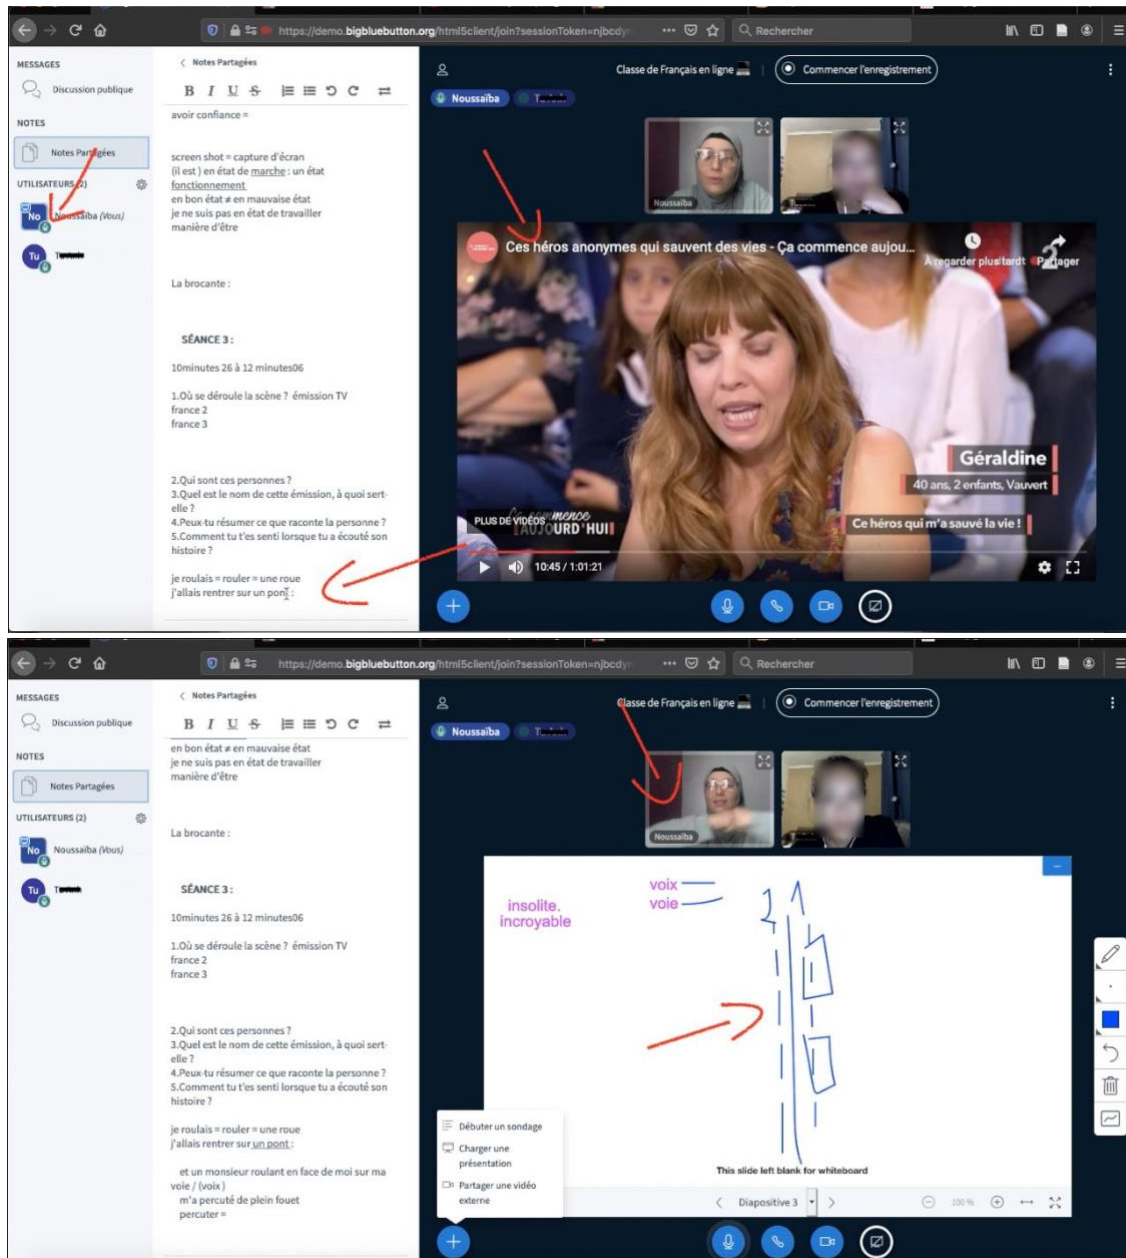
https://demo.bigbluebutton.org/html5client/join?sessionToken=njbcdy
Rechercher

MESSAGES
Discussion publique
NOTES
Notes Partagées
UTILISATEURS (2)
No Noussaïba (Vous)
Tu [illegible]

Notes Partagées
B I U S

avoir confiance =

screen shot = capture d'écran
(il est ) en état de marche : un état fonctionnement
en bon état ≠ en mauvaise état
je ne suis pas en état de travailler
manière d'être

La brocante :

SÉANCE 3 :

10minutes 26 à 12 minutes06

1.Où se déroule la scène ? émission TV
france 2
france 3

2.Qui sont ces personnes ?
3.Quel est le nom de cette émission, à quoi sert-elle ?
4.Peux-tu résumer ce que raconte la personne ?
5.Comment tu t'es senti lorsque tu a écouté son histoire ?

je roulais = rouler = une roue
j'allais rentrer sur un pont :

Classe de Français en ligne
Commencer l'enregistrement
Noussaïba
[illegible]
Noussaïba

Ces héros anonymes qui sauvent des vies - Ça commence aujou...
À regarder plus tard
Partager
Géraldine
40 ans, 2 enfants, Vauvert
Ce héros qui m'a sauvé la vie !
PLUS DE VIDÉOS
Ça commence AUJOURD'HUI
10:45 / 1:01:21

https://demo.bigbluebutton.org/html5client/join?sessionToken=njbcdy
Rechercher

MESSAGES
Discussion publique
NOTES
Notes Partagées
UTILISATEURS (2)
No Noussaïba (Vous)
Tu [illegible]

Notes Partagées
B I U S

en bon état ≠ en mauvaise état
je ne suis pas en état de travailler
manière d'être

La brocante :

SÉANCE 3 :

10minutes 26 à 12 minutes06

1.Où se déroule la scène ? émission TV
france 2
france 3

2.Qui sont ces personnes ?
3.Quel est le nom de cette émission, à quoi sert-elle ?
4.Peux-tu résumer ce que raconte la personne ?
5.Comment tu t'es senti lorsque tu a écouté son histoire ?

je roulais = rouler = une roue
j'allais rentrer sur un pont :

et un monsieur roulant en face de moi sur ma voie / (voix )
m'a percuté de plein fouet
percuter =

Classe de Français en ligne
Commencer l'enregistrement
Noussaïba
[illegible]
Noussaïba

insolite.
incroyable
voix
voie
This slide left blank for whiteboard
Diapositive 3
100 %

Débuter un sondage
Charger une présentation
Partager une vidéo externe